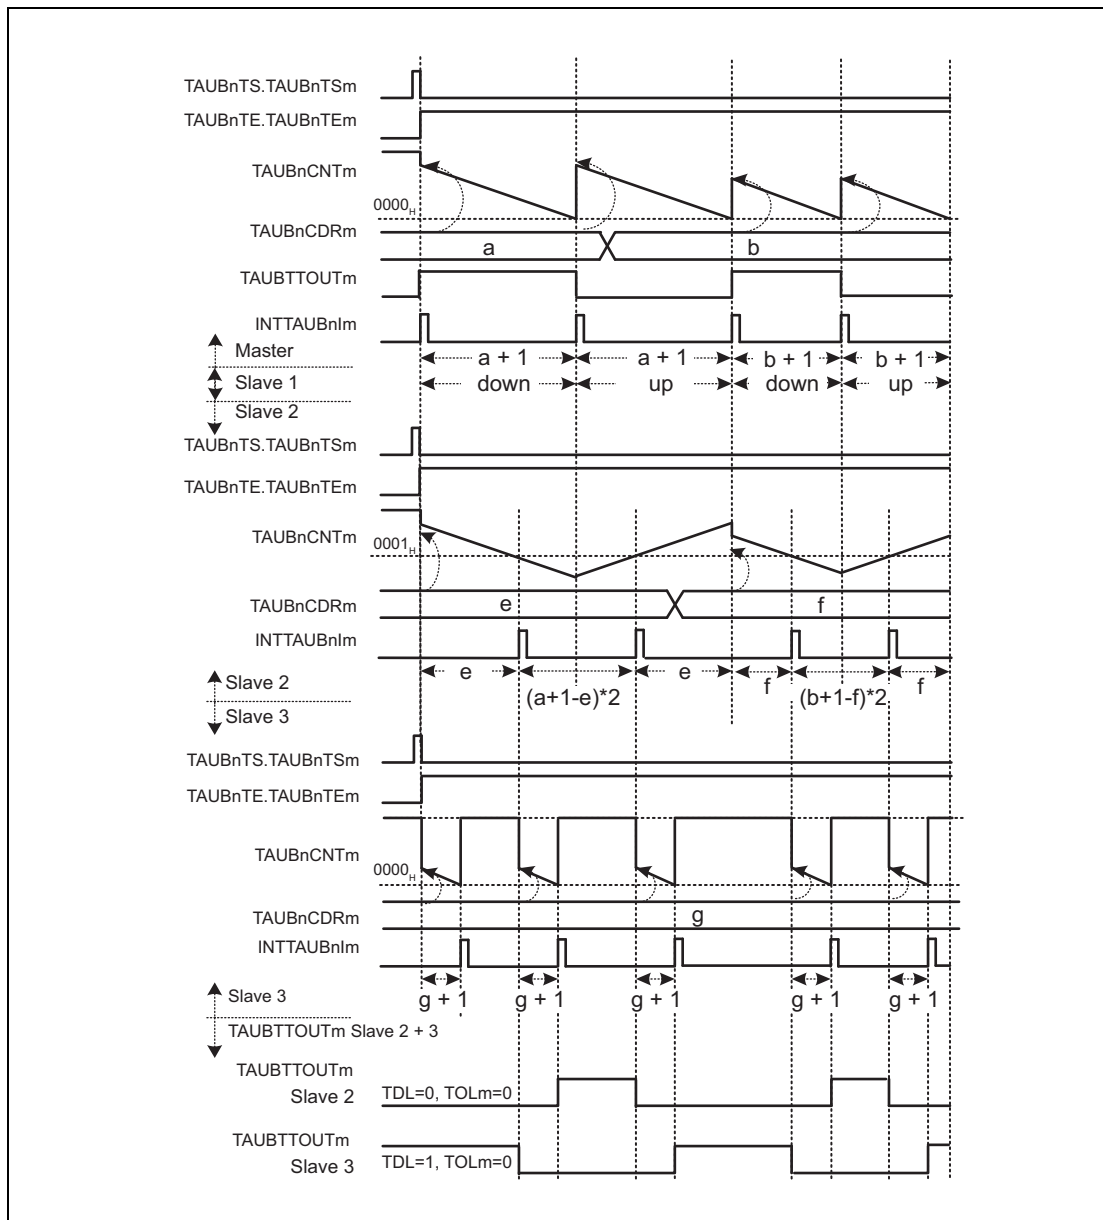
TAUBnTS.TAUBnTSm
TAUBnTE.TAUBnTEm
TAUBnCNTm
$0000_H$
TAUBnCDRm
a
b
TAUBTTOUTm
INTTAUBnIm
Master
Slave 1
Slave 2
a + 1
a + 1
b + 1
b + 1
down
up
down
up
TAUBnTS.TAUBnTSm
TAUBnTE.TAUBnTEm
TAUBnCNTm
$0001_H$
TAUBnCDRm
e
f
INTTAUBnIm
Slave 2
Slave 3
e
(a+1-e)*2
e
f
(b+1-f)*2
f
TAUBnTS.TAUBnTSm
TAUBnTE.TAUBnTEm
TAUBnCNTm
$0000_H$
TAUBnCDRm
g
INTTAUBnIm
Slave 3
TAUBTTOUTm Slave 2 + 3
g + 1
g + 1
g + 1
g + 1
g + 1
TAUBTTOUTm
Slave 2
TDL=0, TOLm=0
TAUBTTOUTm
Slave 3
TDL=1, TOLm=0